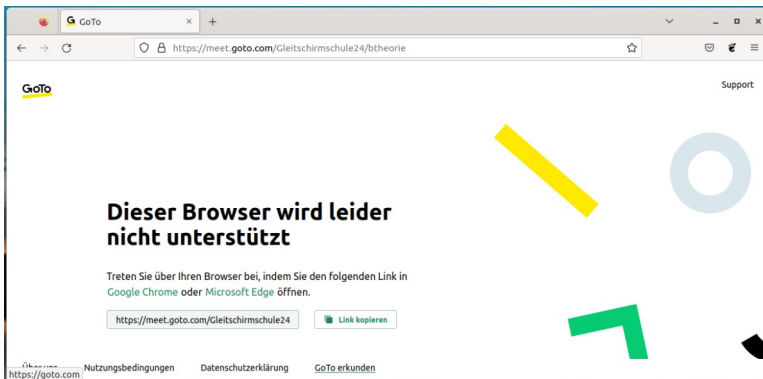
GoTo
https://meet.goto.com/Gleitschirmschule24/btheorie
GoTo
Support

Dieser Browser wird leider nicht unterstützt

Treten Sie über Ihren Browser bei, indem Sie den folgenden Link in Google Chrome oder Microsoft Edge öffnen.

https://meet.goto.com/Gleitschirmschule24
Link kopieren

Über uns Nutzungsbedingungen Datenschutzerklärung GoTo erkunden
https://goto.com